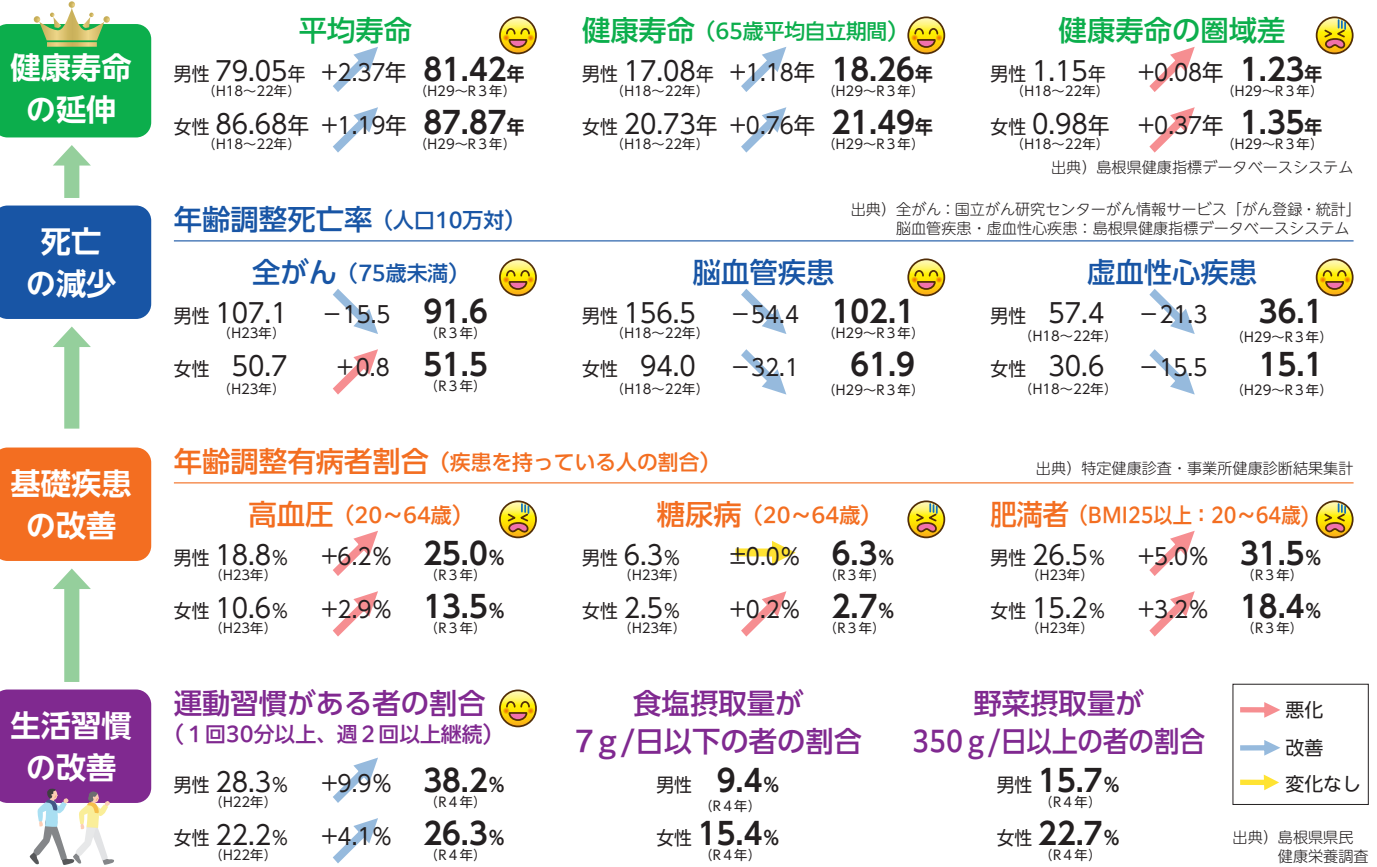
健康寿命の延伸

平均寿命
男性 79.05年 (H18～22年) +2.37年 81.42年 (H29～R３年)
女性 86.68年 (H18～22年) +1.19年 87.87年 (H29～R３年)

健康寿命（65歳平均自立期間）
男性 17.08年 (H18～22年) +1.18年 18.26年 (H29～R３年)
女性 20.73年 (H18～22年) +0.76年 21.49年 (H29～R３年)

健康寿命の圏域差
男性 1.15年 (H18～22年) +0.08年 1.23年 (H29～R３年)
女性 0.98年 (H18～22年) +0.37年 1.35年 (H29～R３年)

出典）島根県健康指標データベースシステム

死亡の減少

年齢調整死亡率（人口10万対）

出典）全がん：国立がん研究センターがん情報サービス「がん登録・統計」
脳血管疾患・虚血性心疾患：島根県健康指標データベースシステム

全がん（75歳未満）
男性 107.1 (H23年) −15.5 91.6 (R３年)
女性 50.7 (H23年) +0.8 51.5 (R３年)

脳血管疾患
男性 156.5 (H18～22年) −54.4 102.1 (H29～R３年)
女性 94.0 (H18～22年) −32.1 61.9 (H29～R３年)

虚血性心疾患
男性 57.4 (H18～22年) −21.3 36.1 (H29～R３年)
女性 30.6 (H18～22年) −15.5 15.1 (H29～R３年)

基礎疾患の改善

年齢調整有病者割合（疾患を持っている人の割合）

出典）特定健康診査・事業所健康診断結果集計

高血圧（20～64歳）
男性 18.8% (H23年) +6.2% 25.0% (R３年)
女性 10.6% (H23年) +2.9% 13.5% (R３年)

糖尿病（20～64歳）
男性 6.3% (H23年) ±0.0% 6.3% (R３年)
女性 2.5% (H23年) +0.2% 2.7% (R３年)

肥満者（BMI25以上：20～64歳）
男性 26.5% (H23年) +5.0% 31.5% (R３年)
女性 15.2% (H23年) +3.2% 18.4% (R３年)

生活習慣の改善

運動習慣がある者の割合（１回30分以上、週２回以上継続）
男性 28.3% (H22年) +9.9% 38.2% (R４年)
女性 22.2% (H22年) +4.1% 26.3% (R４年)

食塩摂取量が7g/日以下の者の割合
男性 9.4% (R４年)
女性 15.4% (R４年)

野菜摂取量が350g/日以上の者の割合
男性 15.7% (R４年)
女性 22.7% (R４年)

悪化
改善
変化なし

出典）島根県県民健康栄養調査